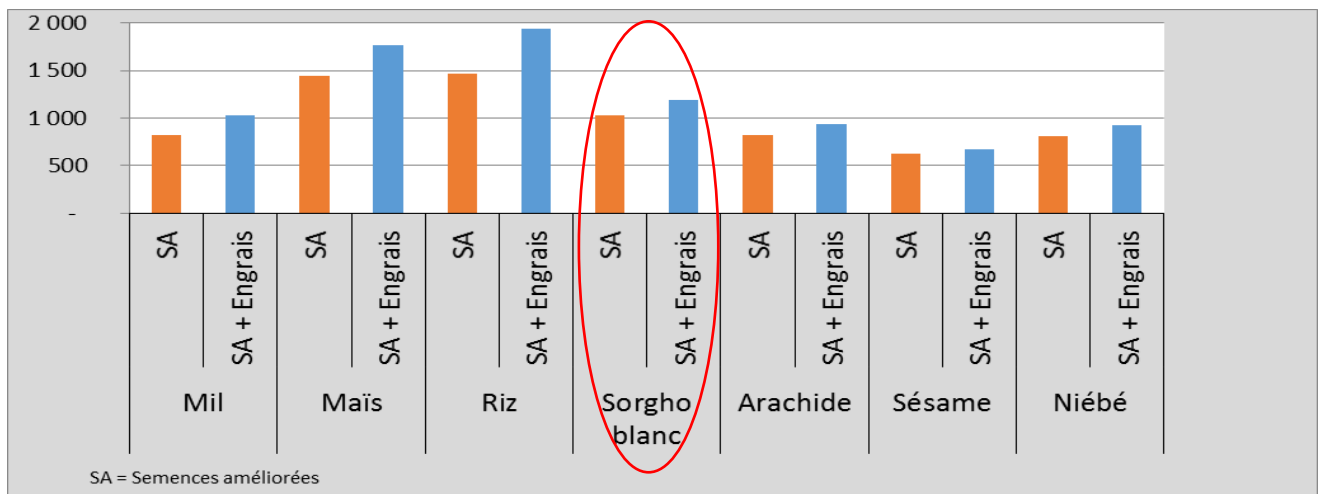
2 000
1 500
1 000
500
-

| Mil | | Maïs | | Riz | | Sorgho blanc | | Arachide | | Sésame | | Niébé | |
|---|---|---|---|---|---|---|---|---|---|---|---|---|---|
| SA | SA + Engrais | SA | SA + Engrais | SA | SA + Engrais | SA | SA + Engrais | SA | SA + Engrais | SA | SA + Engrais | SA | SA + Engrais |

SA = Semences améliorées